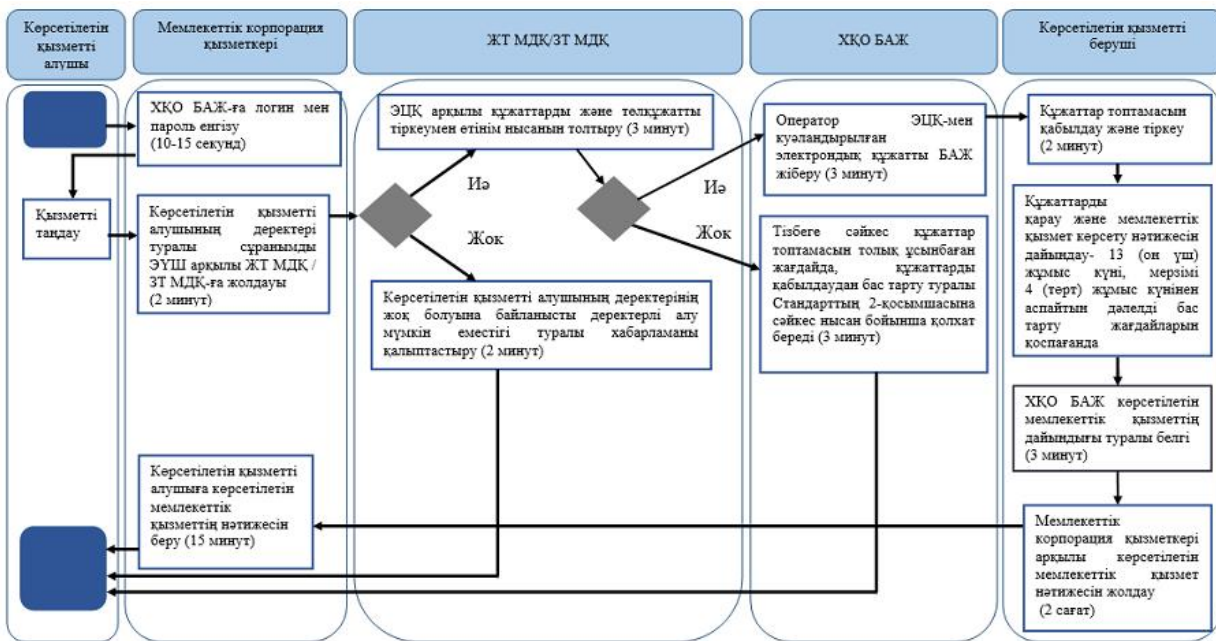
Көрсетілетін қызметті алушы

Мемлекеттік корпорация қызметкері

ЖТ МДҚ/ЗТ МДҚ

ХҚО БАЖ

Көрсетілетін қызметті беруші

ХҚО БАЖ-ға логин мен пароль енгізу (10-15 секунд)

Қызметті таңдау

Көрсетілетін қызметті алушының деректері туралы сұранымды ЭҮШ арқылы ЖТ МДҚ / ЗТ МДҚ-ға жолдауы (2 минут)

ЭЦҚ арқылы құжаттарды және төлқұжатты тіркеумен өтінім нысанын толтыру (3 минут)

Иә

Жоқ

Көрсетілетін қызметті алушының деректерінің жоқ болуына байланысты деректерлі алу мүмкін еместігі туралы хабарламаны қалыптастыру (2 минут)

Иә

Жоқ

Оператор ЭЦҚ-мен куәландырылған электрондық құжатты БАЖ жіберу (3 минут)

Тізбеге сәйкес құжаттар топтамасын толық ұсынбаған жағдайда, құжаттарды қабылдаудан бас тарту туралы Стандарттың 2-қосымшасына сәйкес нысан бойынша қолхат береді (3 минут)

Құжаттар топтамасын қабылдау және тіркеу (2 минут)

Құжаттарды қарау және мемлекеттік қызмет көрсету нәтижесін дайындау- 13 (он үш) жұмыс күні, мерзімі 4 (төрт) жұмыс күнінен аспайтын дәлелді бас тарту жағдайларын қоспағанда

ХҚО БАЖ көрсетілетін мемлекеттік қызметтің дайындығы туралы белгі (3 минут)

Мемлекеттік корпорация қызметкері арқылы көрсетілетін мемлекеттік қызмет нәтижесін жолдау (2 сағат)

Көрсетілетін қызметті алушыға көрсетілетін мемлекеттік қызметтің нәтижесін беру (15 минут)